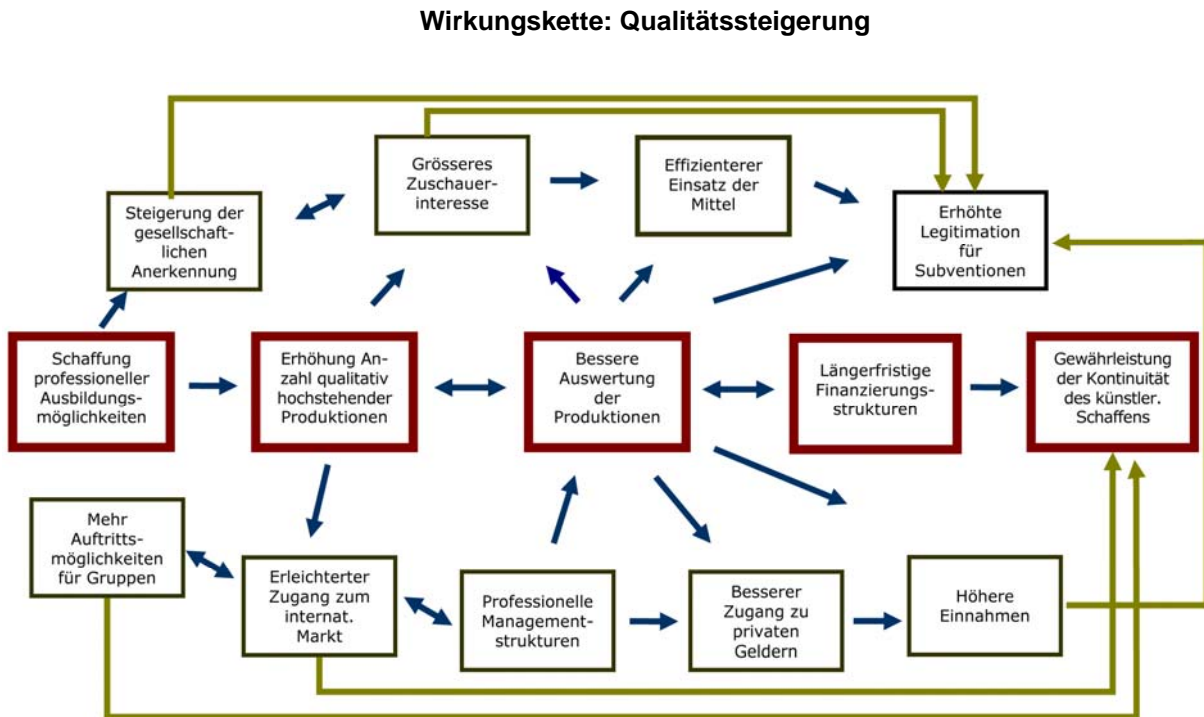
Wirkungskette: Qualitätssteigerung

Grösseres Zuschauerinteresse

Effizienterer Einsatz der Mittel

Steigerung der gesellschaftlichen Anerkennung

Erhöhte Legitimation für Subventionen

Schaffung professioneller Ausbildungsmöglichkeiten

Erhöhung Anzahl qualitativ hochstehender Produktionen

Bessere Auswertung der Produktionen

Längerfristige Finanzierungsstrukturen

Gewährleistung der Kontinuität des künstler. Schaffens

Mehr Auftrittsmöglichkeiten für Gruppen

Erleichterter Zugang zum internat. Markt

Professionelle Managementstrukturen

Besserer Zugang zu privaten Geldern

Höhere Einnahmen